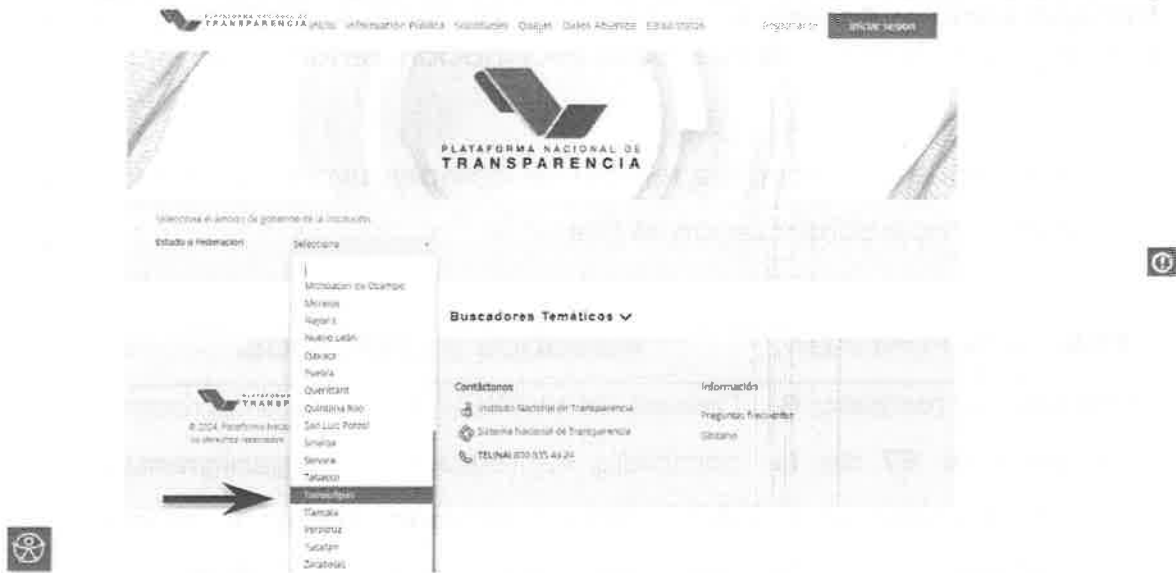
PLATAFORMA NACIONAL DE TRANSPARENCIA Inicio Información Pública Solicitudes Quejas Datos Abiertos Estadísticas Registrarse Iniciar Sesión

PLATAFORMA NACIONAL DE TRANSPARENCIA

Selecciona el ámbito de gobierno de la institución

Estado o Federación Selecciona

Michoacán de Ocampo
Morelos
Nayarit
Nuevo León
Oaxaca
Puebla
Querétaro
Quintana Roo
San Luis Potosí
Sinaloa
Sonora
Tabasco
Tamaulipas
Tlaxcala
Veracruz
Yucatán
Zacatecas

Buscadores Temáticos

PLATAFORMA NACIONAL DE TRANSP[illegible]

© 2024 Plataforma Nacio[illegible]
Los derechos reservados

Contáctanos
Instituto Nacional de Transparencia
Sistema Nacional de Transparencia
TEL-INAI 800 835 43 24

Información
Preguntas frecuentes
Glosario